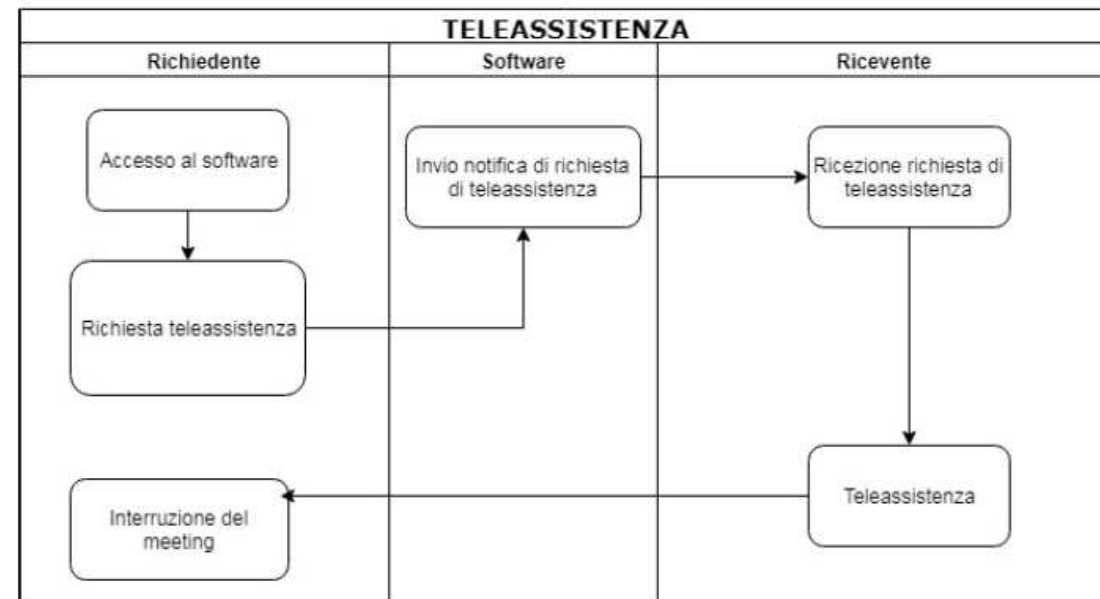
TELEASSISTENZA

Richiedente

Software

Ricevente

Accesso al software

Invio notifica di richiesta di teleassistenza

Ricezione richiesta di teleassistenza

Richiesta teleassistenza

Teleassistenza

Interruzione del meeting